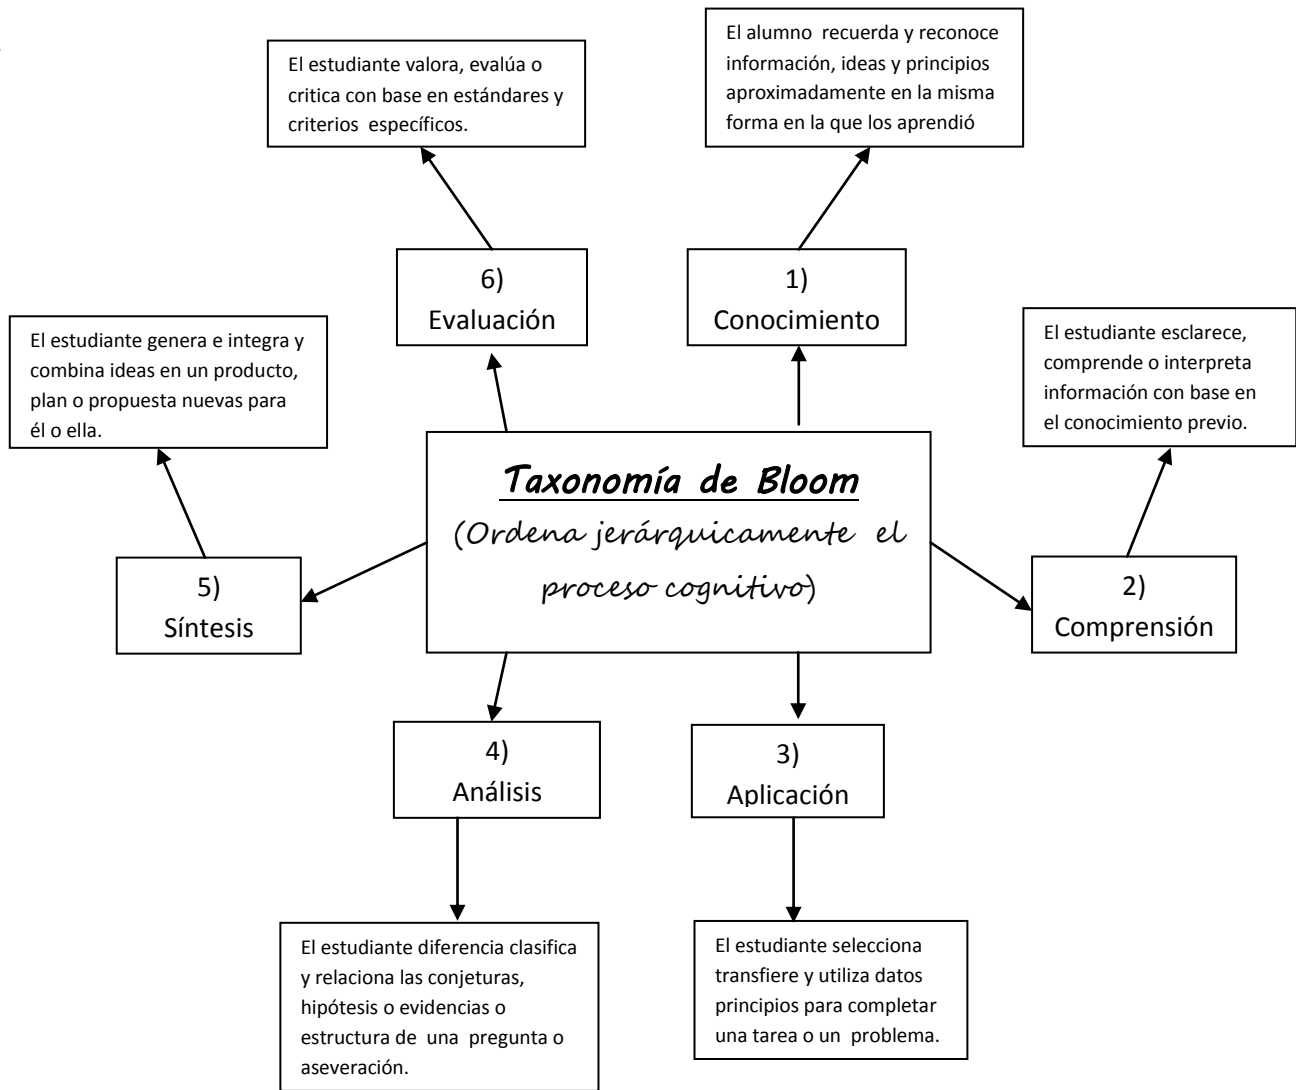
Taxonomía de Bloom
(Ordena jerárquicamente el proceso cognitivo)

1)
Conocimiento

El alumno recuerda y reconoce información, ideas y principios aproximadamente en la misma forma en la que los aprendió

2)
Comprensión

El estudiante esclarece, comprende o interpreta información con base en el conocimiento previo.

3)
Aplicación

El estudiante selecciona transfiere y utiliza datos principios para completar una tarea o un problema.

4)
Análisis

El estudiante diferencia clasifica y relaciona las conjeturas, hipótesis o evidencias o estructura de una pregunta o aseveración.

5)
Síntesis

El estudiante genera e integra y combina ideas en un producto, plan o propuesta nuevas para él o ella.

6)
Evaluación

El estudiante valora, evalúa o critica con base en estándares y criterios específicos.